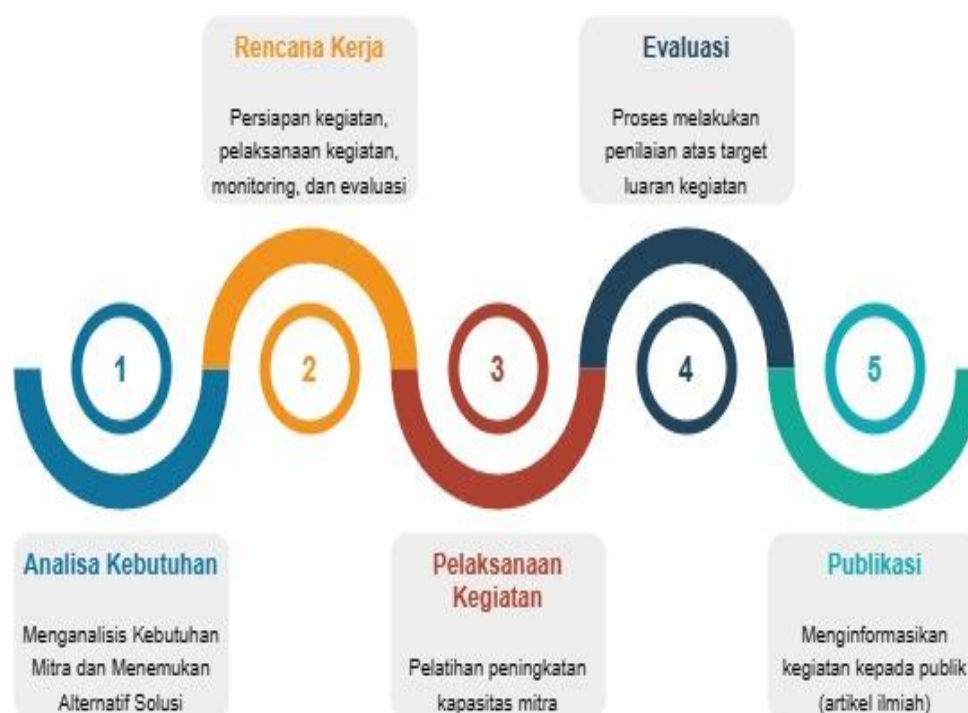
Rencana Kerja

Persiapan kegiatan, pelaksanaan kegiatan, monitoring, dan evaluasi

Evaluasi

Proses melakukan penilaian atas target luaran kegiatan

1

2

3

4

5

Analisa Kebutuhan

Menganalisis Kebutuhan Mitra dan Menemukan Alternatif Solusi

Pelaksanaan Kegiatan

Pelatihan peningkatan kapasitas mitra

Publikasi

Menginformasikan kegiatan kepada publik (artikel ilmiah)